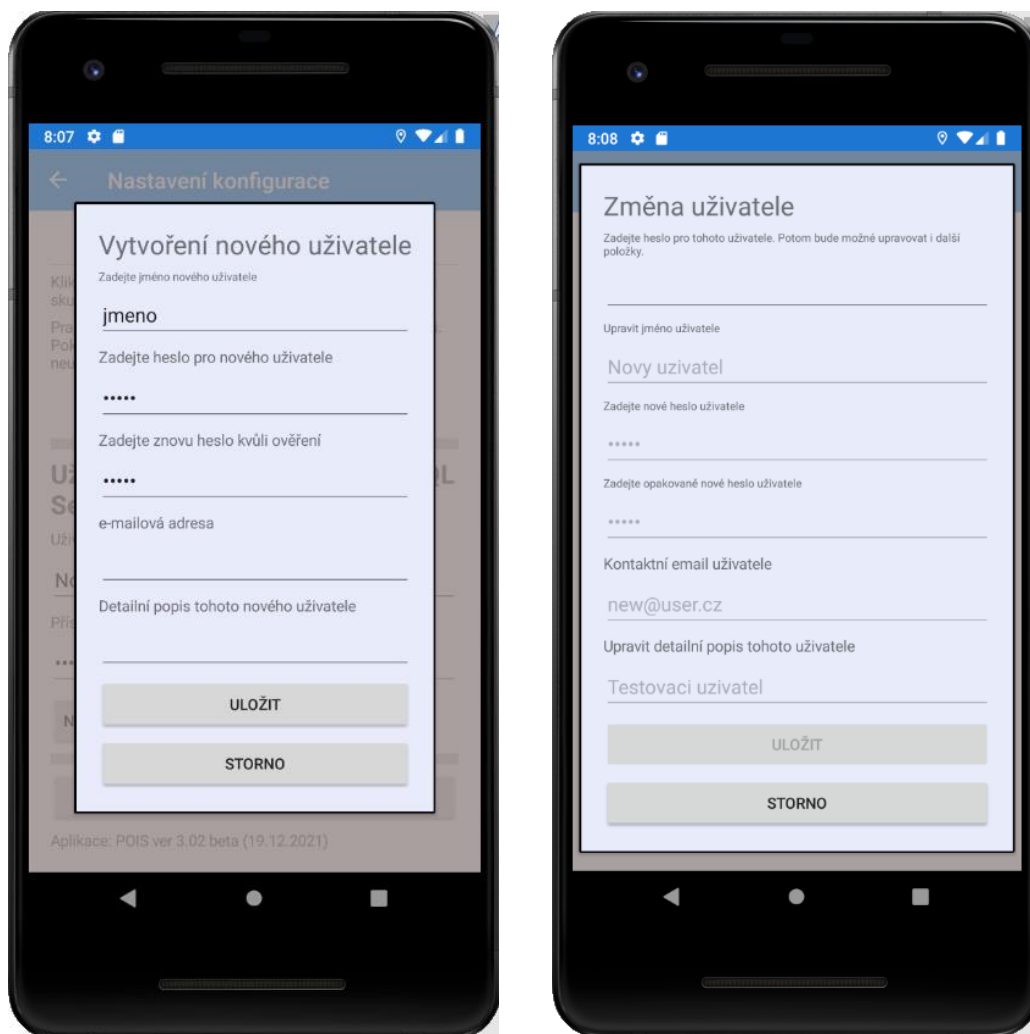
8:07

Nastavení konfigurace

Vytvoření nového uživatele

Zadejte jméno nového uživatele

jmeno

Zadejte heslo pro nového uživatele

•••••

Zadejte znovu heslo kvůli ověření

•••••

e-mailová adresa

Detailní popis tohoto nového uživatele

ULOŽIT

STORNO

Aplikace: POIS ver 3.02 beta (19.12.2021)

8:08

Změna uživatele

Zadejte heslo pro tohoto uživatele. Potom bude možné upravovat i další položky.

Upravit jméno uživatele

Novy uzivatel

Zadejte nové heslo uživatele

•••••

Zadejte opakované nové heslo uživatele

•••••

Kontaktní email uživatele

new@user.cz

Upravit detailní popis tohoto uživatele

Testovaci uzivatel

ULOŽIT

STORNO